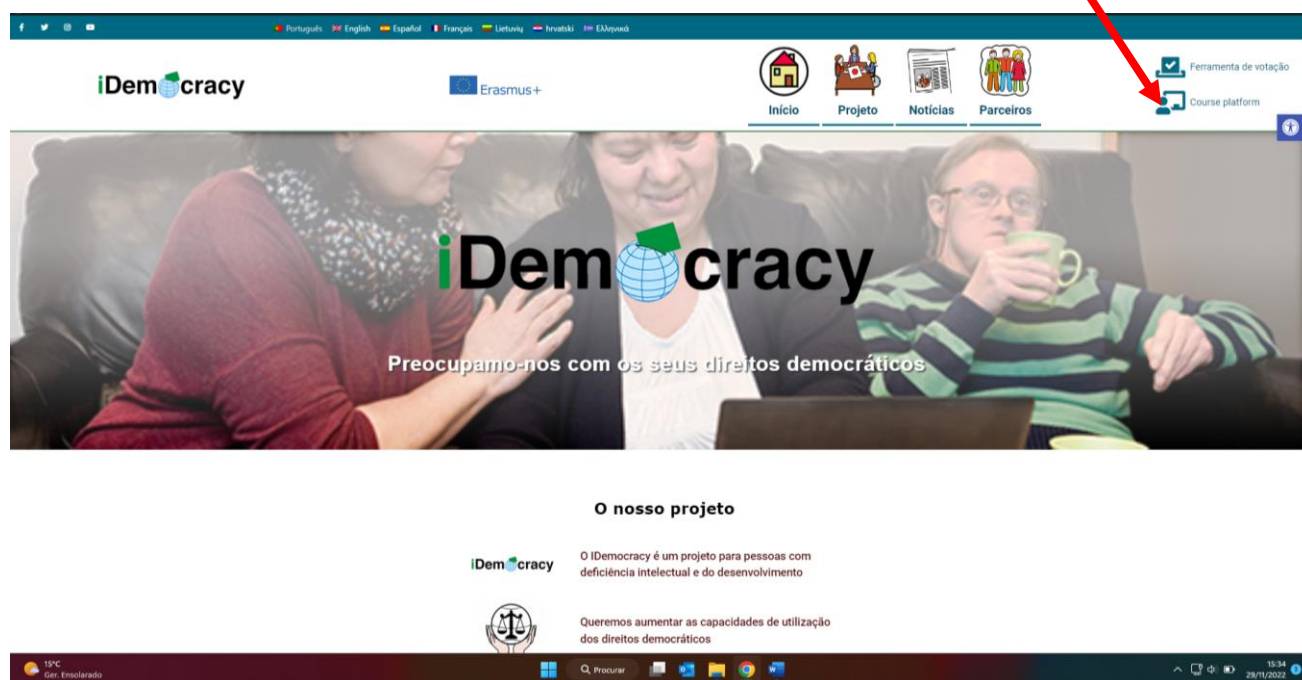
Português English Español Français Lietuvių hrvatski Ελληνικά

iDemocracy

Erasmus+

Início Projeto Notícias Parceiros

Ferramenta de votação

Course platform

iDemocracy

Preocupamo-nos com os seus direitos democráticos

O nosso projeto

iDemocracy

O IDemocracy é um projeto para pessoas com deficiência intelectual e do desenvolvimento

Queremos aumentar as capacidades de utilização dos direitos democráticos

15°C
Ger. Ensolarado

Procurar

15:34
29/11/2022